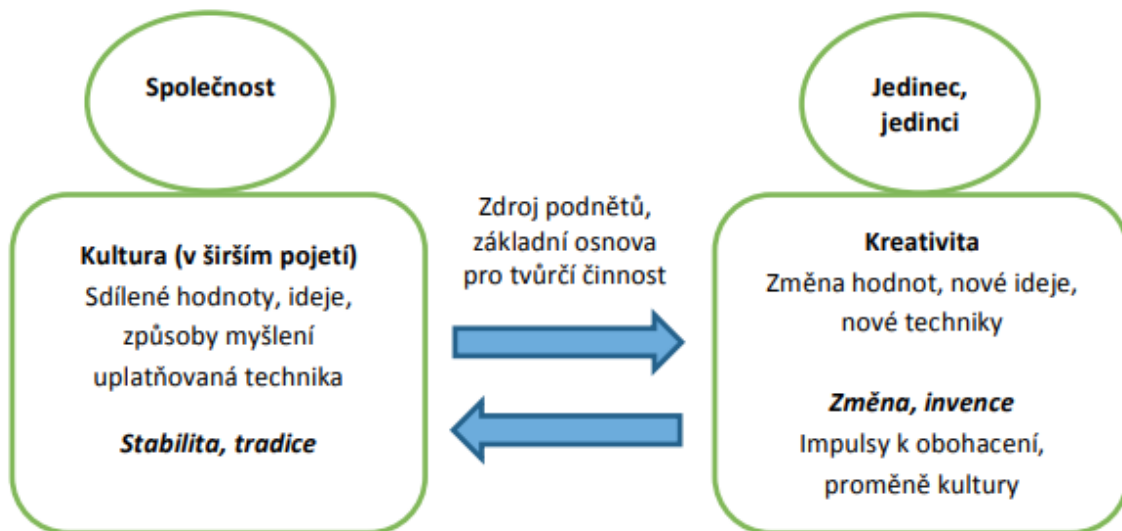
Společnost

Jedinec, jedinci

Kultura (v širším pojetí)
Sdílené hodnoty, ideje, způsoby myšlení uplatňovaná technika

Stabilita, tradice

Zdroj podnětů, základní osnova pro tvůrčí činnost

Kreativita
Změna hodnot, nové ideje, nové techniky

Změna, invence
Impulsy k obohacení, proměně kultury